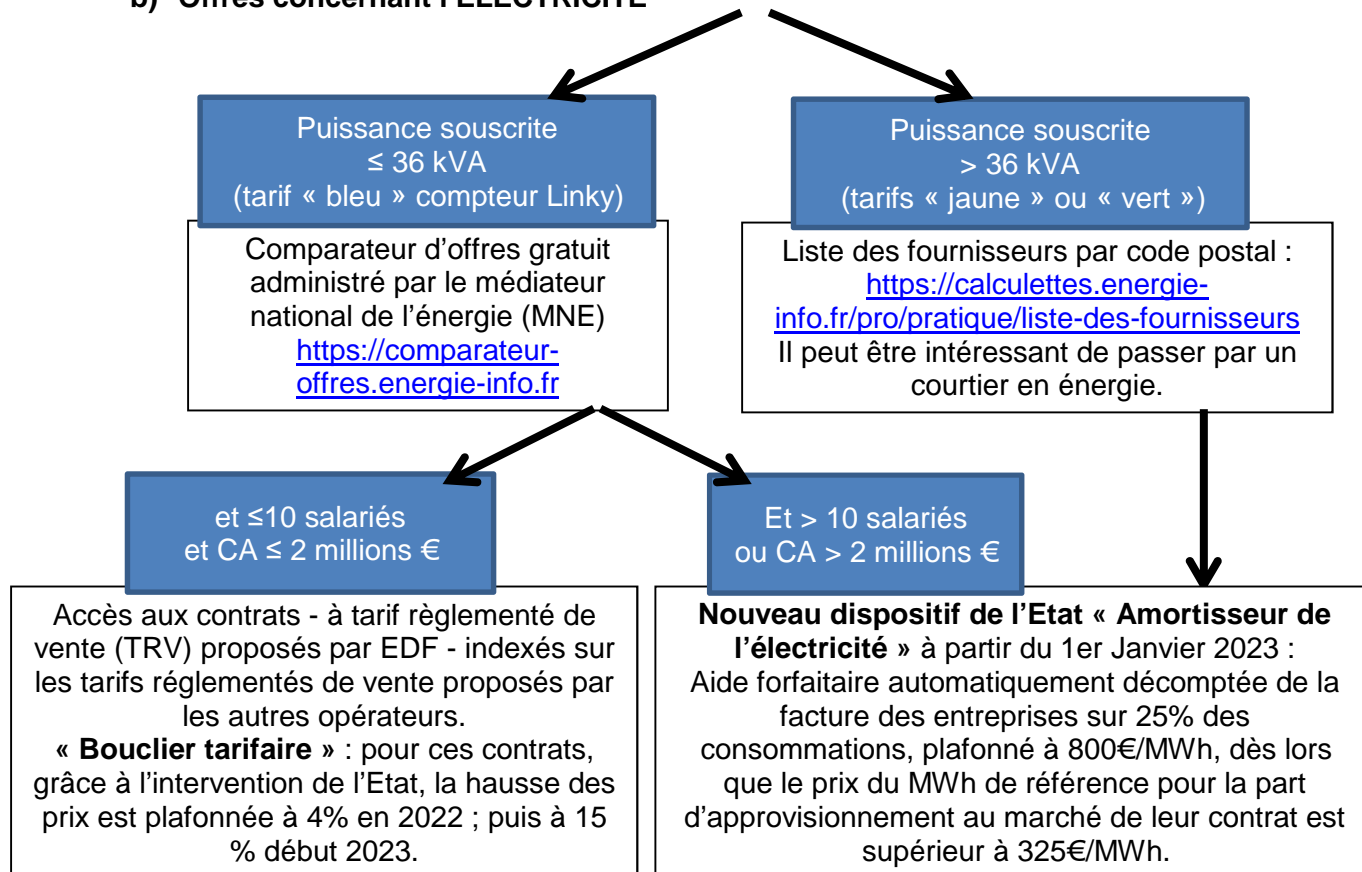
b) Offres concernant l'ELECTRICITE

Puissance souscrite
≤ 36 kVA
(tarif « bleu » compteur Linky)

Comparateur d'offres gratuit administré par le médiateur national de l'énergie (MNE)
https://comparateur-offres.energie-info.fr

Puissance souscrite
> 36 kVA
(tarifs « jaune » ou « vert »)

Liste des fournisseurs par code postal :
https://calculettes.energie-info.fr/pro/pratique/liste-des-fournisseurs
Il peut être intéressant de passer par un courtier en énergie.

et ≤10 salariés
et CA ≤ 2 millions €

Et > 10 salariés
ou CA > 2 millions €

Accès aux contrats - à tarif règlementé de vente (TRV) proposés par EDF - indexés sur les tarifs réglementés de vente proposés par les autres opérateurs.
« **Bouclier tarifaire** » : pour ces contrats, grâce à l'intervention de l'Etat, la hausse des prix est plafonnée à 4% en 2022 ; puis à 15 % début 2023.

**Nouveau dispositif de l'Etat « Amortisseur de l'électricité »** à partir du 1er Janvier 2023 :
Aide forfaitaire automatiquement décomptée de la facture des entreprises sur 25% des consommations, plafonné à 800€/MWh, dès lors que le prix du MWh de référence pour la part d'approvisionnement au marché de leur contrat est supérieur à 325€/MWh.